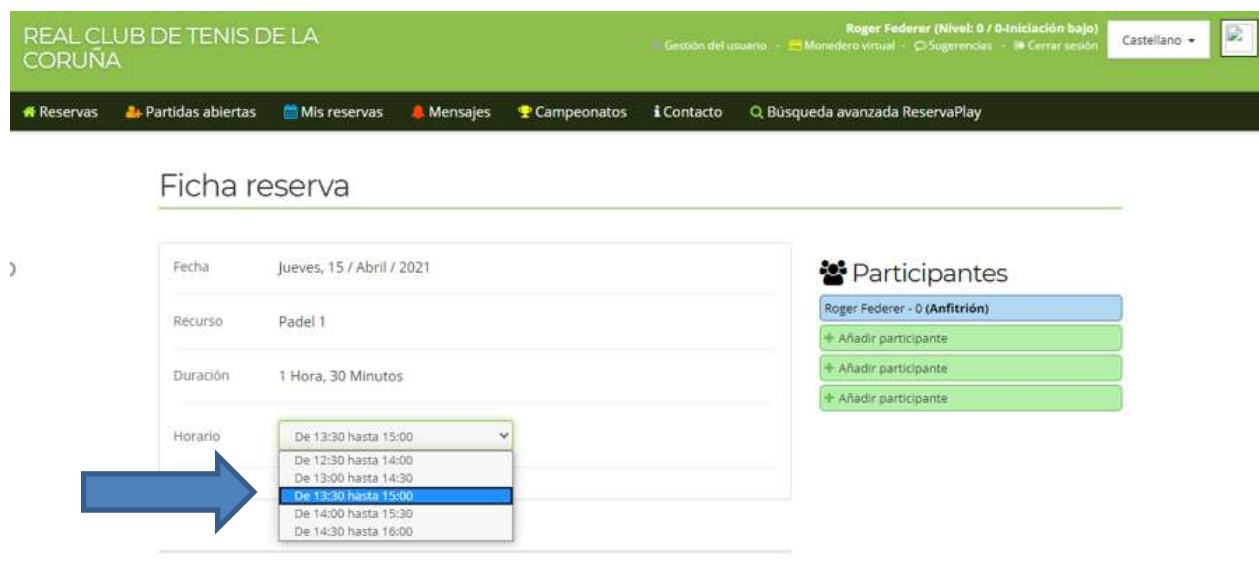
REAL CLUB DE TENIS DE LA CORUÑA

Roger Federer (Nivel: 0 / 0-Iniciación bajo)
Gestión del usuario · Monedero virtual · Sugerencias · Cerrar sesión

Castellano

Reservas | Partidas abiertas | Mis reservas | Mensajes | Campeonatos | Contacto | Búsqueda avanzada ReservaPlay

Ficha reserva

Fecha Jueves, 15 / Abril / 2021

Recurso Padel 1

Duración 1 Hora, 30 Minutos

Horario De 13:30 hasta 15:00

De 12:30 hasta 14:00
De 13:00 hasta 14:30
De 13:30 hasta 15:00
De 14:00 hasta 15:30
De 14:30 hasta 16:00

Participantes

Roger Federer - 0 (Anfitrión)
+ Añadir participante
+ Añadir participante
+ Añadir participante